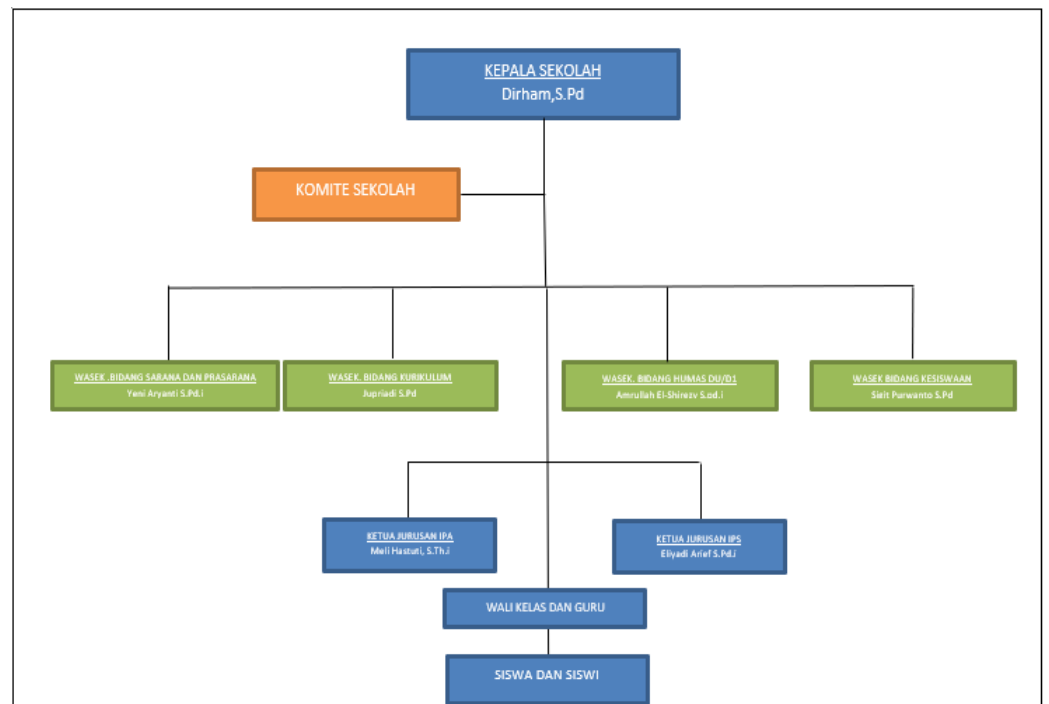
KEPALA SEKOLAH
Dirham,S.Pd

KOMITE SEKOLAH

WASEK .BIDANG SARANA DAN PRASARANA
Yeni Aryanti S.Pd.i

WASEK. BIDANG KURIKULUM
Jupriadi S.Pd

WASEK. BIDANG HUMAS DU/DI
Amrullah El-Shirezv S.pd.i

WASEK BIDANG KESISWAAN
Sieit Purwanto S.Pd

KETUA JURUSAN IPA
Meli Hastuti, S.Th.i

KETUA JURUSAN IPS
Eliyadi Arief S.Pd.i

WALI KELAS DAN GURU

SISWA DAN SISWI